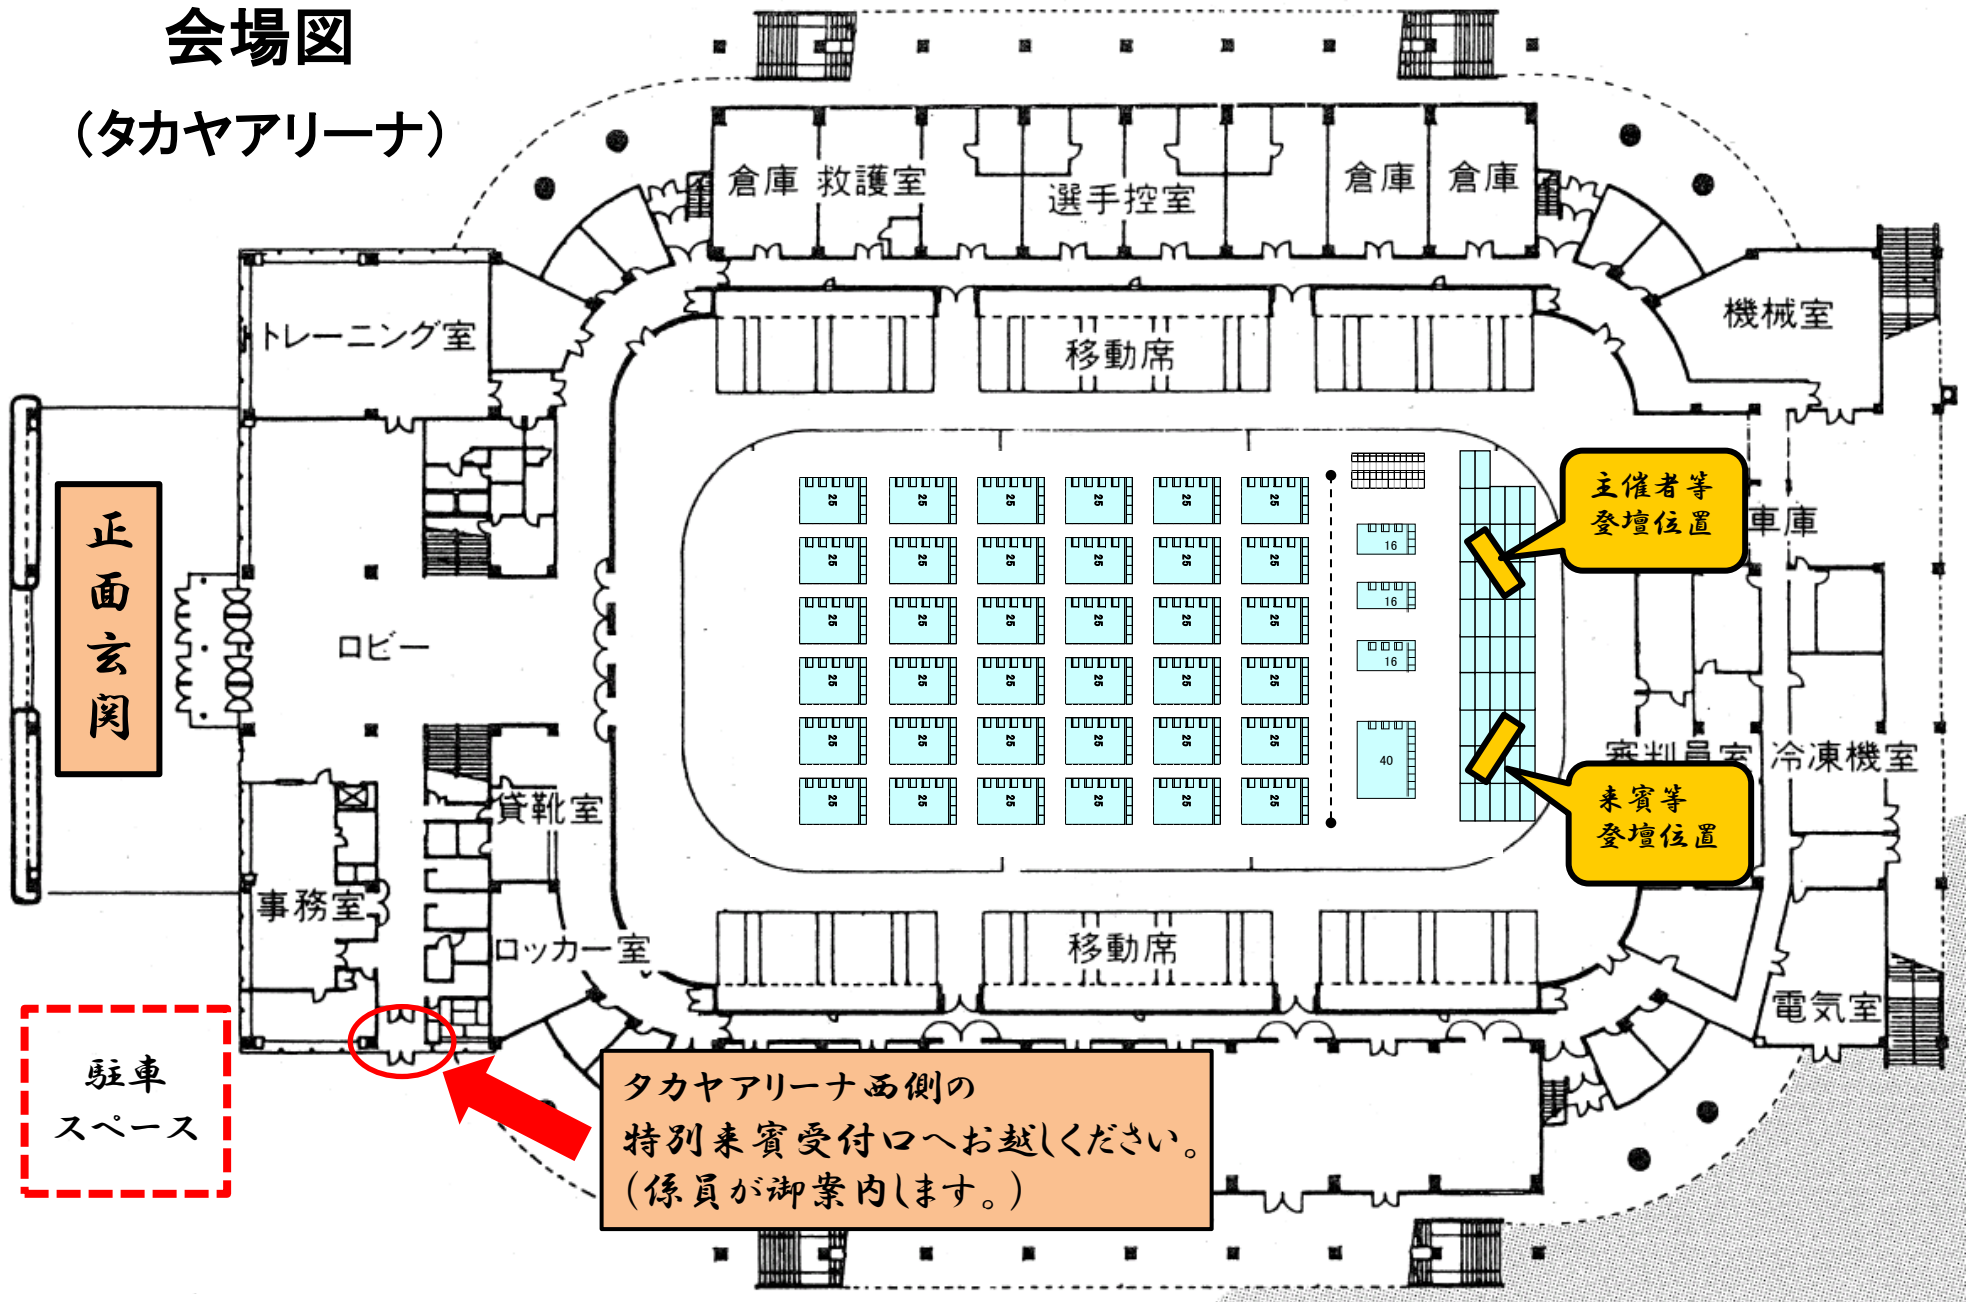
会場図
（タカヤアリーナ）

倉庫　救護室
選手控室
倉庫　倉庫
機械室
トレーニング室
移動席
正面玄関
ロビー
主催者等
登壇位置
車庫
25 25 25 25 25 25
25 25 25 25 25 25
25 25 25 25 25 25
25 25 25 25 25 25
25 25 25 25 25 25
25 25 25 25 25 25
16
16
16
40
審判員室　冷凍機室
来賓等
登壇位置
貸靴室
事務室
ロッカー室
移動席
電気室
駐車
スペース
タカヤアリーナ西側の
特別来賓受付口へお越しください。
（係員が御案内します。）